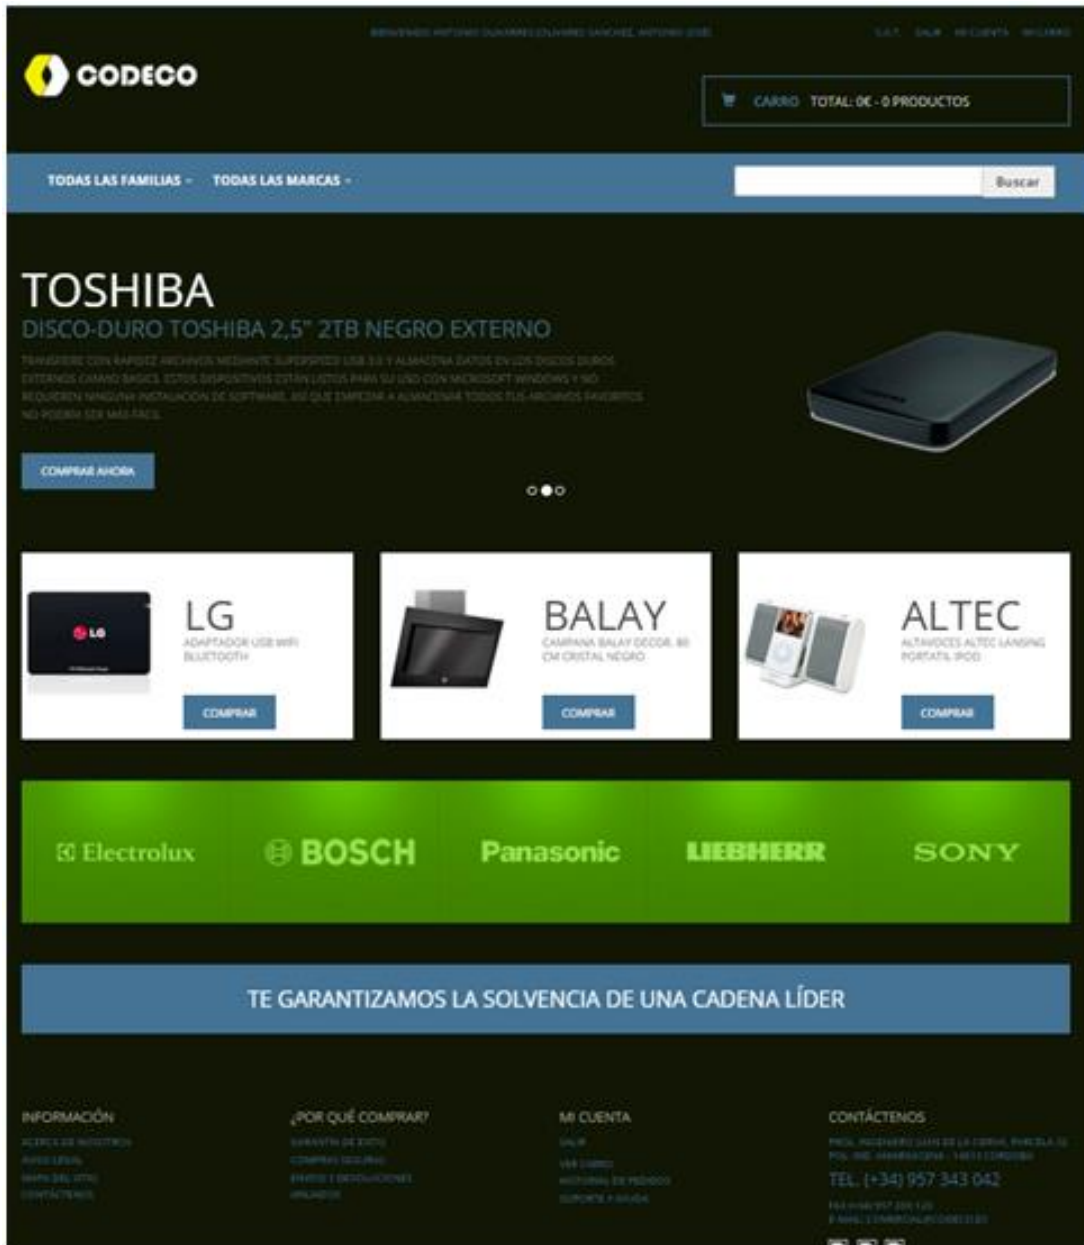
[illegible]

S.A.T. SALIR MI CUENTA MI CARRO

CODECO

CARRO TOTAL: 0€ - 0 PRODUCTOS

TODAS LAS FAMILIAS TODAS LAS MARCAS

Buscar

TOSHIBA

DISCO-DURO TOSHIBA 2,5" 2TB NEGRO EXTERNO

TRANSFIERE CON RAPIDEZ ARCHIVOS MEDIANTE SUPERSPEED USB 3.0 Y ALMACENA DATOS EN LOS DISCOS DUROS EXTERNOS CANVIO BASICS. ESTOS DISPOSITIVOS ESTÁN LISTOS PARA SU USO CON MICROSOFT WINDOWS Y NO REQUIEREN NINGUNA INSTALACIÓN DE SOFTWARE. ASÍ QUE EMPEZAR A ALMACENAR TODOS TUS ARCHIVOS FAVORITOS NO PODRÍA SER MÁS FÁCIL.

COMPRAR AHORA

LG

ADAPTADOR USB WIFI BLUETOOTH

COMPRAR

BALAY

CAMPANA BALAY DECOR. 80 CM CRISTAL NEGRO

COMPRAR

ALTEC

ALTAVOCES ALTEC LANSING PORTATIL IPOD

COMPRAR

Electrolux BOSCH Panasonic LIEBHERR SONY

TE GARANTIZAMOS LA SOLVENCIA DE UNA CADENA LÍDER

INFORMACIÓN

ACERCA DE NOSOTROS
AVISO LEGAL
MAPA DEL SITIO
CONTÁCTENOS

¿POR QUÉ COMPRAR?

GARANTÍA DE ÉXITO
COMPRAS SEGURAS
ENVÍOS Y DEVOLUCIONES
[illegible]

MI CUENTA

SALIR
VER CARRO
HISTORIAL DE PEDIDOS
SOPORTE Y AYUDA

CONTÁCTENOS

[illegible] CÓRDOBA

TEL. (+34) 957 343 042

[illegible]